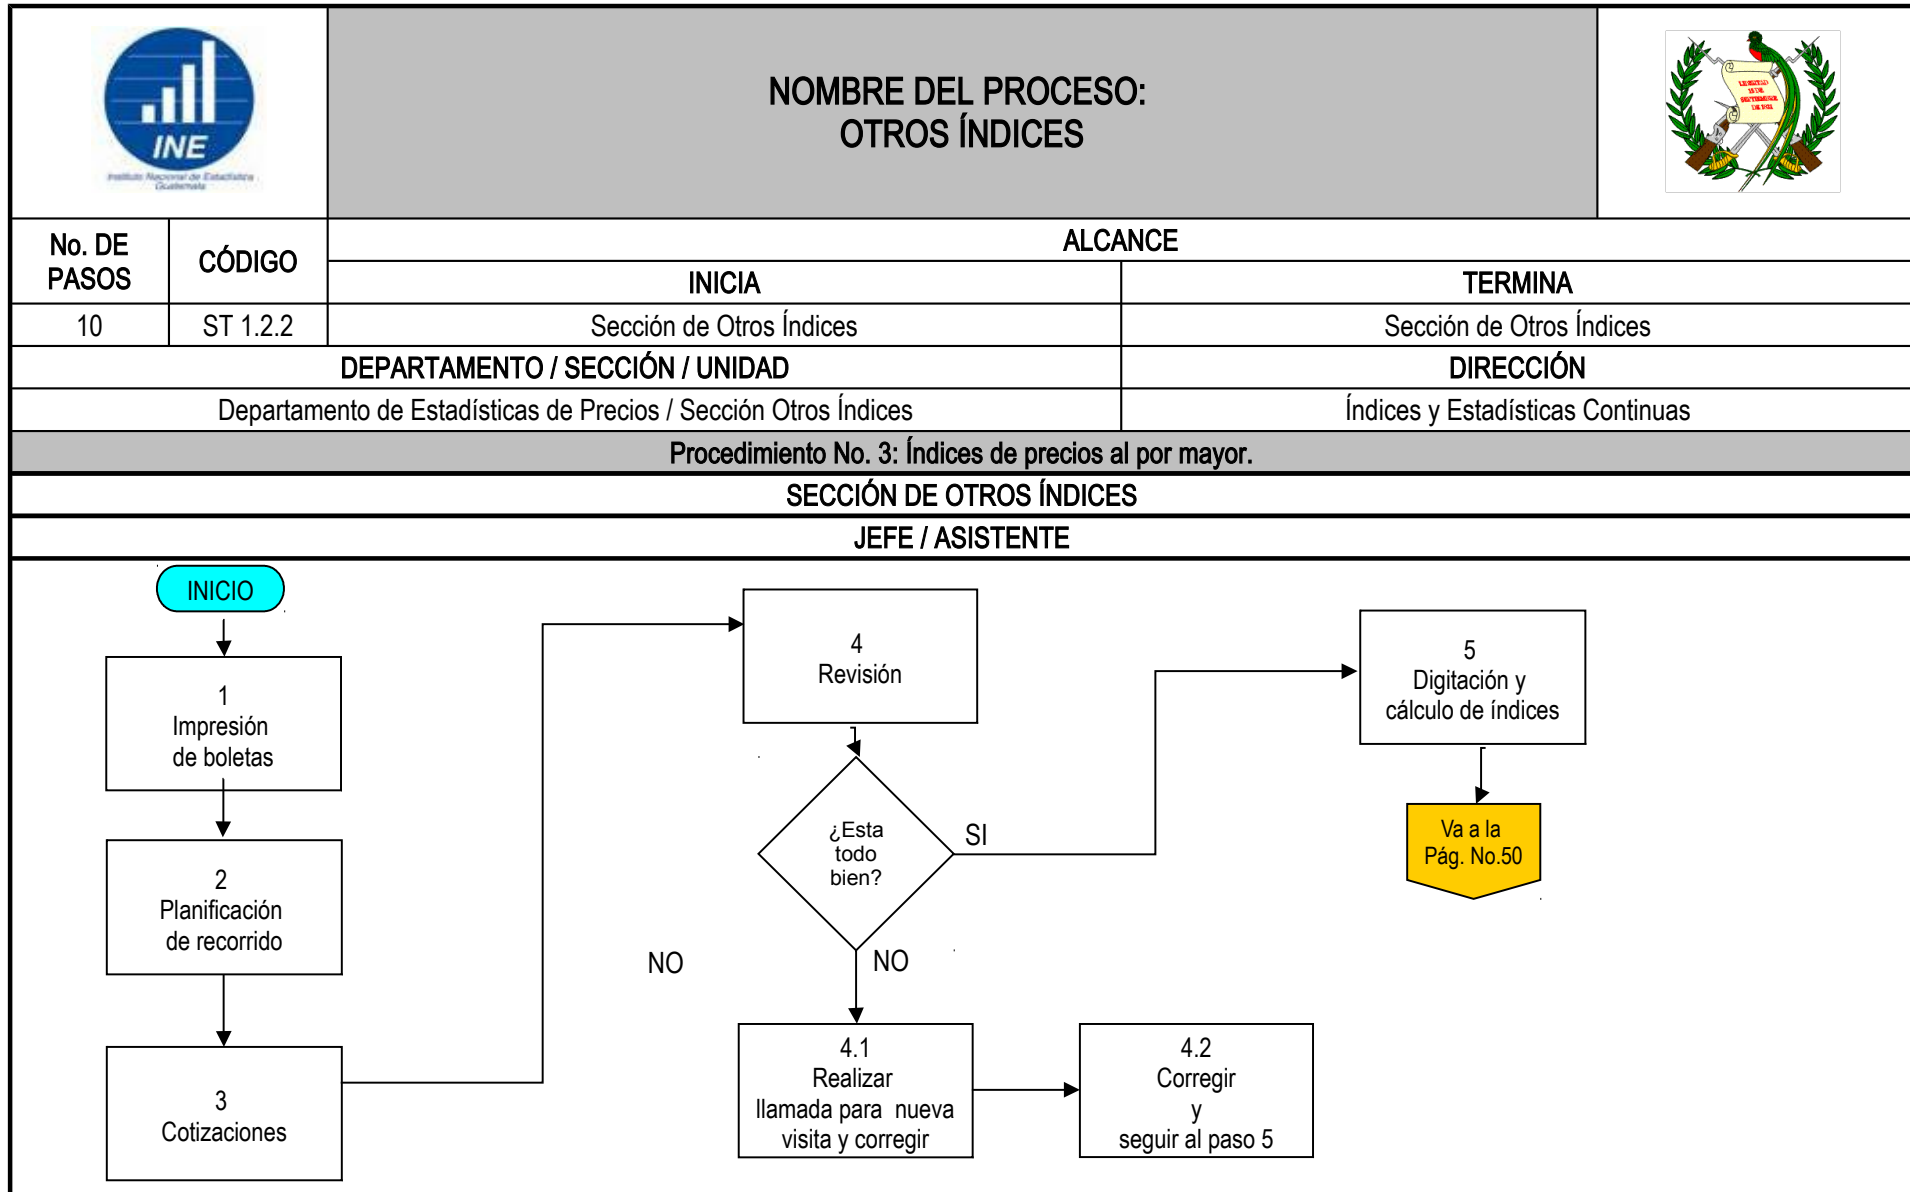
INE
Instituto Nacional de Estadística Guatemala

NOMBRE DEL PROCESO:
OTROS ÍNDICES

LIBERTAD 15 DE SEPTIEMBRE DE 1821

| No. DE PASOS | CÓDIGO | ALCANCE | |
|---|---|---|---|
| | | INICIA | TERMINA |
| 10 | ST 1.2.2 | Sección de Otros Índices | Sección de Otros Índices |
| DEPARTAMENTO / SECCIÓN / UNIDAD | | | DIRECCIÓN |
| Departamento de Estadísticas de Precios / Sección Otros Índices | | | Índices y Estadísticas Continuas |

Procedimiento No. 3: Índices de precios al por mayor.

SECCIÓN DE OTROS ÍNDICES

JEFE / ASISTENTE

INICIO

1
Impresión de boletas

2
Planificación de recorrido

3
Cotizaciones

4
Revisión

¿Esta todo bien?

SI

NO

NO

4.1
Realizar llamada para nueva visita y corregir

4.2
Corregir y seguir al paso 5

5
Digitación y cálculo de índices

Va a la Pág. No.50